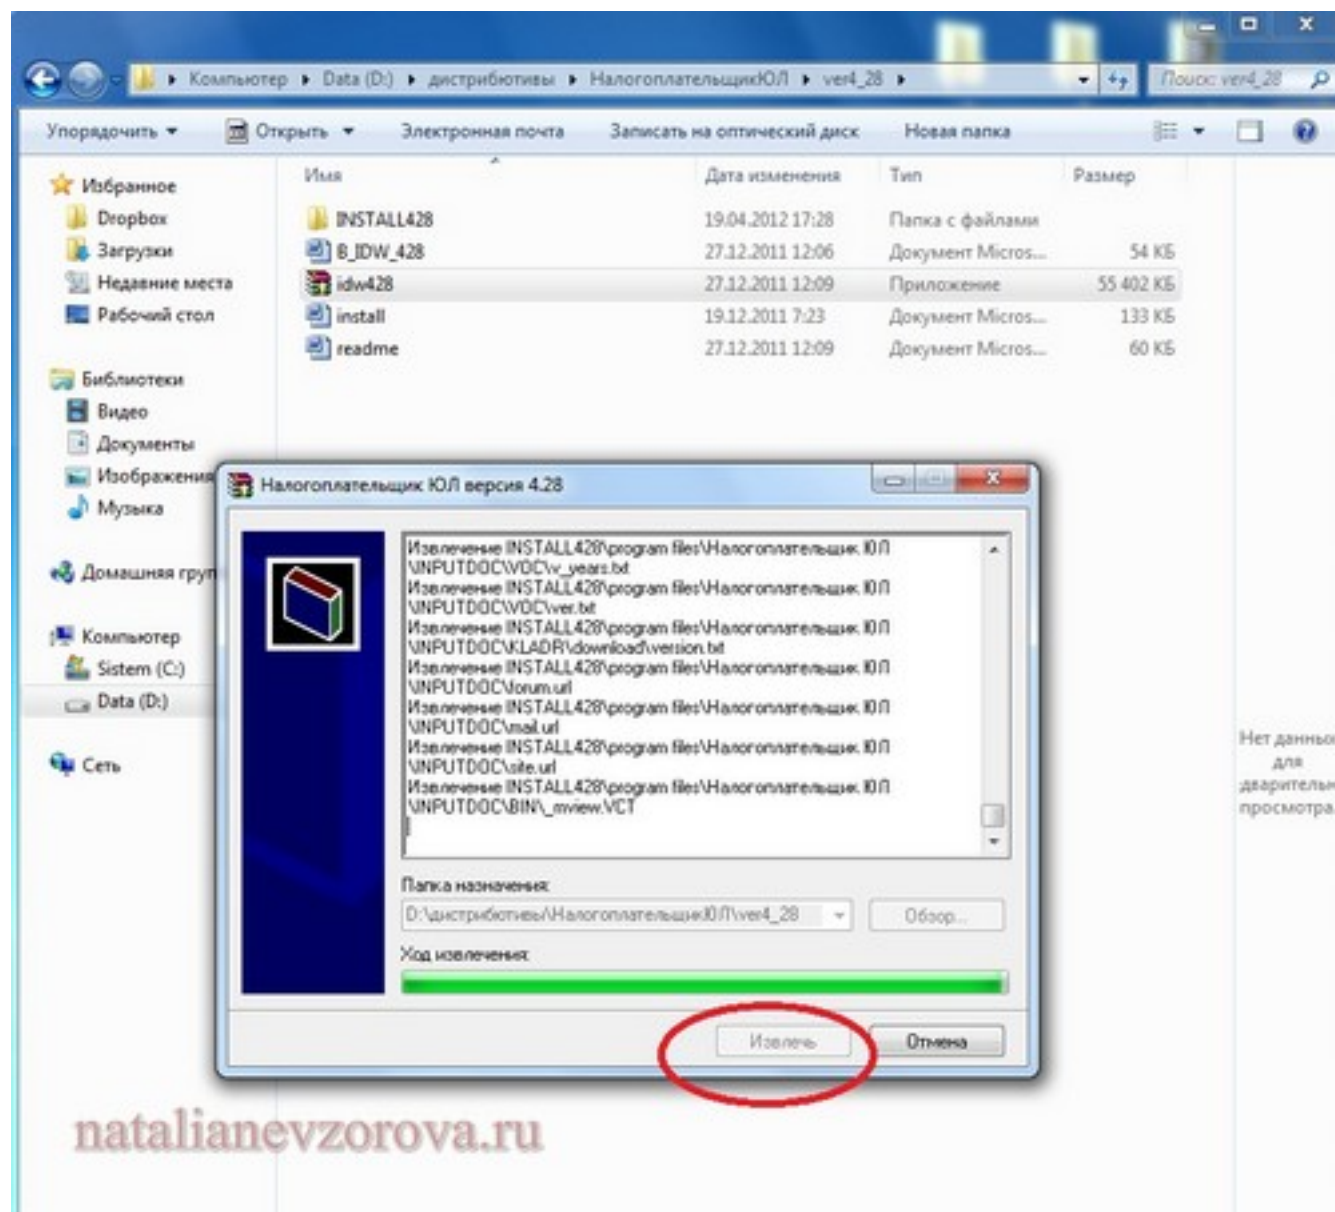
Компьютер ▸ Data (D:) ▸ дистрибютивы ▸ НалогоплательщикЮЛ ▸ ver4_28 ▸

Поиск: ver4_28

Упорядочить ▾ Открыть ▾ Электронная почта Записать на оптический диск Новая папка

Избранное
Dropbox
Загрузки
Недавние места
Рабочий стол

Библиотеки
Видео
Документы
Изображения
Музыка

Домашняя груп

Компьютер
Sistem (C:)
Data (D:)

Сеть

| Имя | Дата изменения | Тип | Размер |
|---|---|---|---|
| INSTALL428 | 19.04.2012 17:28 | Папка с файлами | |
| B_IDW_428 | 27.12.2011 12:06 | Документ Micros... | 54 КБ |
| idw428 | 27.12.2011 12:09 | Приложение | 55 402 КБ |
| install | 19.12.2011 7:23 | Документ Micros... | 133 КБ |
| readme | 27.12.2011 12:09 | Документ Micros... | 60 КБ |

Налогоплательщик ЮЛ версия 4.28

Извлечение INSTALL428\program files\Налогоплательщик ЮЛ \INPUTDOC\VDC\v_years.txt
Извлечение INSTALL428\program files\Налогоплательщик ЮЛ \INPUTDOC\VDC\ver.txt
Извлечение INSTALL428\program files\Налогоплательщик ЮЛ \INPUTDOC\KLADR\download\version.txt
Извлечение INSTALL428\program files\Налогоплательщик ЮЛ \INPUTDOC\forum.url
Извлечение INSTALL428\program files\Налогоплательщик ЮЛ \INPUTDOC\mail.url
Извлечение INSTALL428\program files\Налогоплательщик ЮЛ \INPUTDOC\site.url
Извлечение INSTALL428\program files\Налогоплательщик ЮЛ \INPUTDOC\BIN\_mview.VCT

Папка назначения:
D:\дистрибютивы\НалогоплательщикЮЛ\ver4_28
Обзор...

Ход извлечения:

Извлечь Отмена

Нет данных для предварительного просмотра.

natalianevzorova.ru